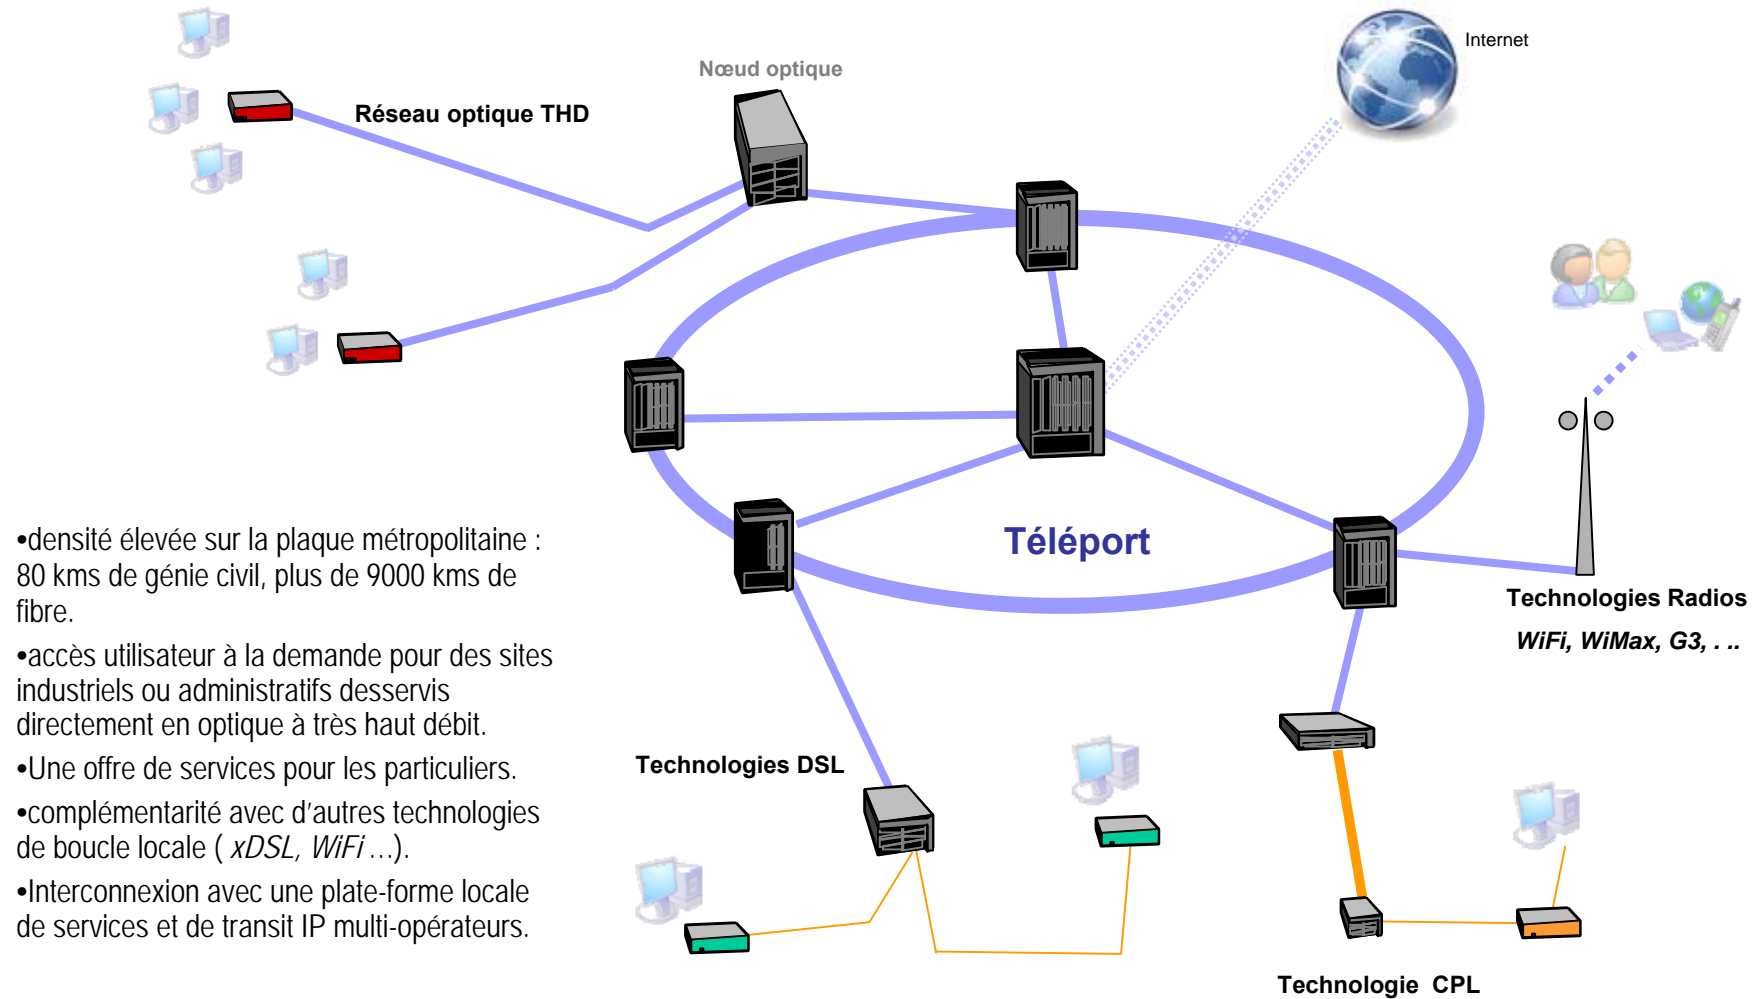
Internet

Nœud optique

Réseau optique THD

Téléport

Technologies Radios

WiFi, WiMax, G3, . ..

Technologies DSL

Technologie CPL

•densité élevée sur la plaque métropolitaine : 80 kms de génie civil, plus de 9000 kms de fibre.

•accès utilisateur à la demande pour des sites industriels ou administratifs desservis directement en optique à très haut débit.

•Une offre de services pour les particuliers.

•complémentarité avec d'autres technologies de boucle locale ( xDSL, WiFi ...).

•Interconnexion avec une plate-forme locale de services et de transit IP multi-opérateurs.